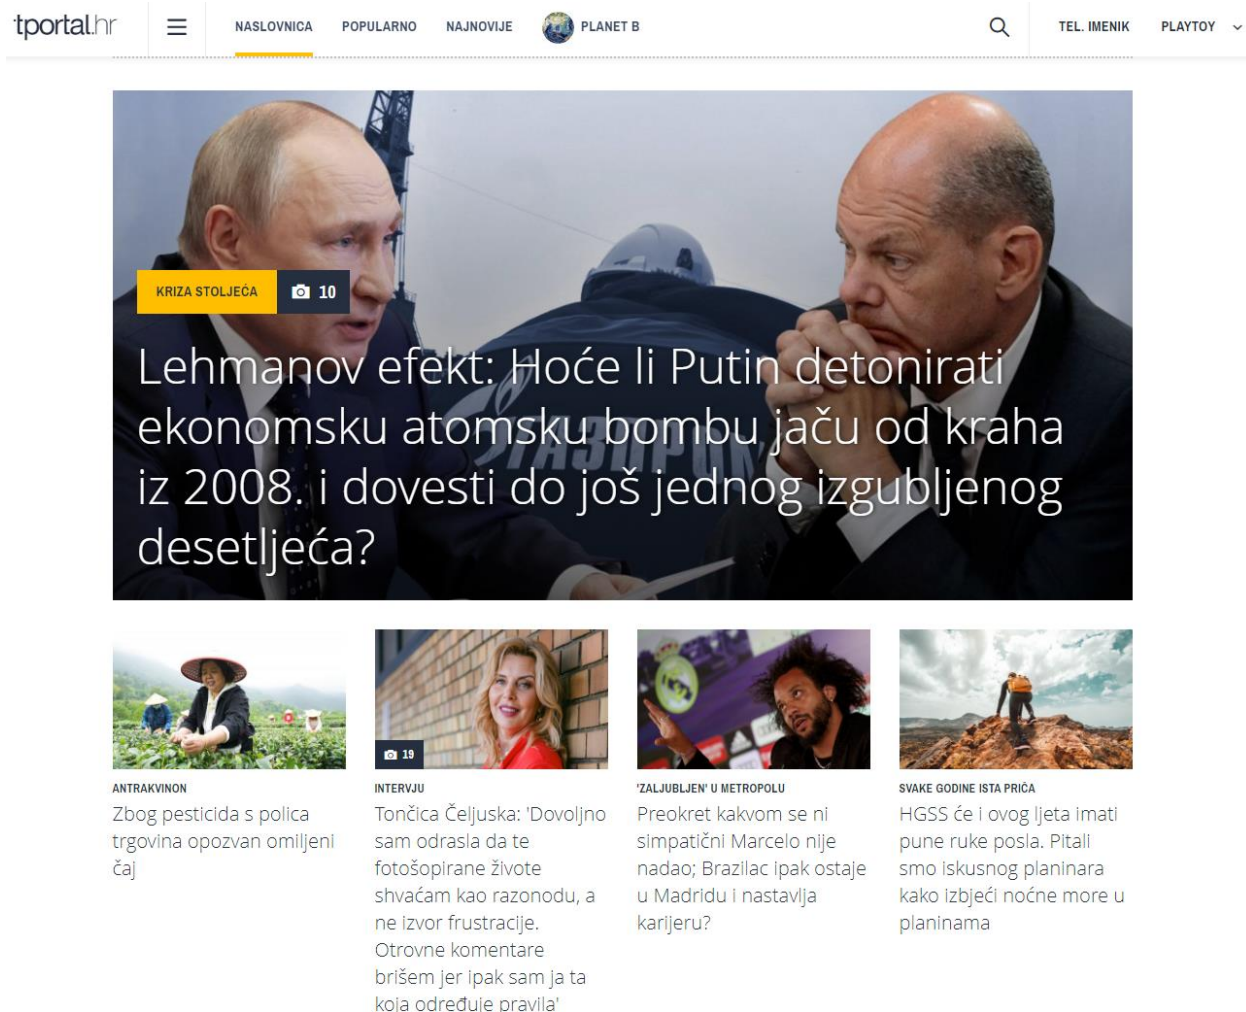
tportal.hr

NASLOVNICA POPULARNO NAJNOVIJE PLANET B

TEL. IMENIK PLAYTOY

KRIZA STOLJEĆA 10

Lehmanov efekt: Hoće li Putin detonirati ekonomsku atomsku bombu jaču od kraha iz 2008. i dovesti do još jednog izgubljenog desetljeća?

ANTRAKVINON
Zbog pesticida s polica trgovina opozvan omiljeni čaj

19
INTERVJU
Tončica Čeljuska: 'Dovoljno sam odrasla da te fotošopirane živote shvaćam kao razonodu, a ne izvor frustracije. Otrovne komentare brišem jer ipak sam ja ta koja određuje pravila'

'ZALJUBLJEN' U METROPOLU
Preokret kakvom se ni simpatični Marcelo nije nadao; Brazilac ipak ostaje u Madridu i nastavlja karijeru?

SVAKE GODINE ISTA PRIČA
HGSS će i ovog ljeta imati pune ruke posla. Pitali smo iskusnog planinara kako izbjeći noćne more u planinama